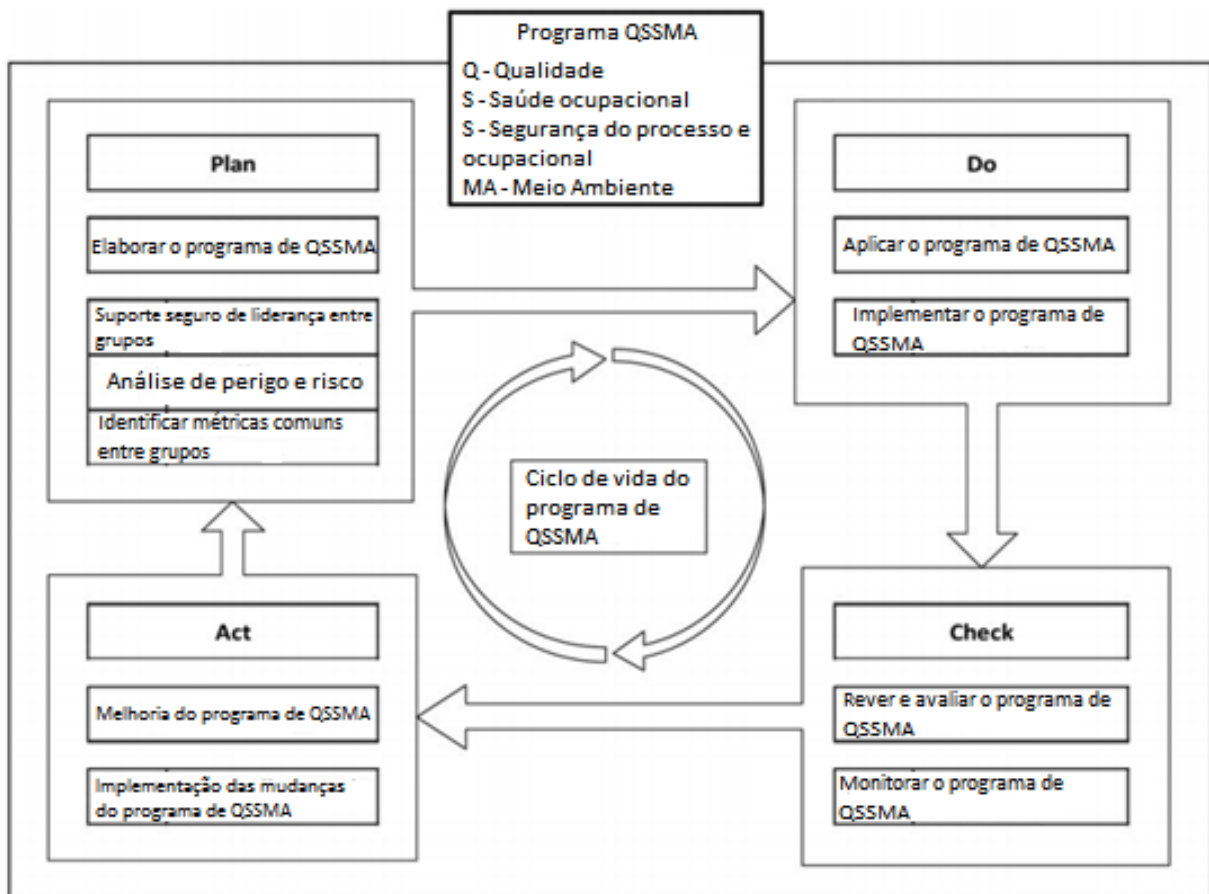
Programa QSSMA
Q - Qualidade
S - Saúde ocupacional
S - Segurança do processo e ocupacional
MA - Meio Ambiente

Plan

Elaborar o programa de QSSMA

Suporte seguro de liderança entre grupos

Análise de perigo e risco

Identificar métricas comuns entre grupos

Do

Aplicar o programa de QSSMA

Implementar o programa de QSSMA

Ciclo de vida do programa de QSSMA

Act

Melhoria do programa de QSSMA

Implementação das mudanças do programa de QSSMA

Check

Rever e avaliar o programa de QSSMA

Monitorar o programa de QSSMA